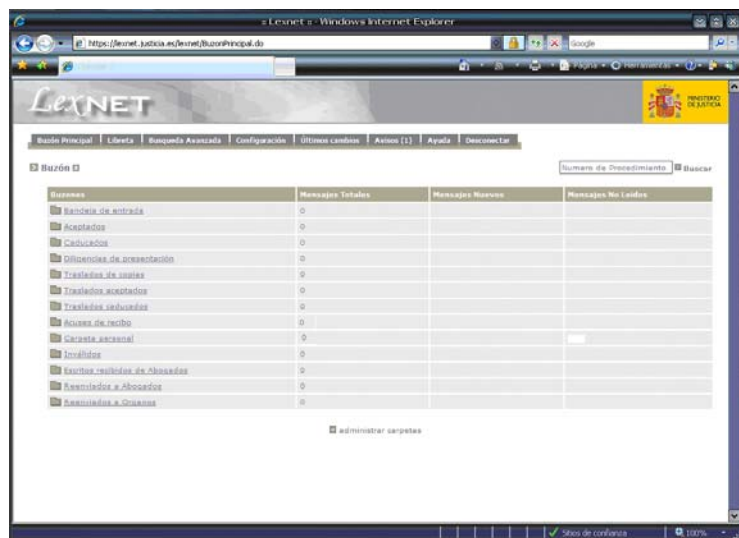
::Lexnet:: - Windows Internet Explorer

https://lexnet.justicia.es/lexnet/BuzonPrincipal.do

Google

Página • Herramientas •

LexNET

MINISTERIO DE JUSTICIA

Buzón Principal | Libreta | Busqueda Avanzada | Configuración | Últimos cambios | Avisos (1) | Ayuda | Desconectar

Buzón

Numero de Procedimiento Buscar

| Buzones | Mensajes Totales | Mensajes Nuevos | Mensajes No Leidos |
|---|---|---|---|
| Bandeja de entrada | 0 | | |
| Aceptados | 0 | | |
| Caducados | 0 | | |
| Diligencias de presentación | 0 | | |
| Traslados de copias | 0 | | |
| Traslados aceptados | 0 | | |
| Traslados caducados | 0 | | |
| Acuses de recibo | 0 | | |
| Carpeta personal | 0 | | |
| Inválidos | 0 | | |
| Escritos recibidos de Abogados | 0 | | |
| Reenviados a Abogados | 0 | | |
| Reenviados a Organos | 0 | | |

administrar carpetas

Sitios de confianza | 100%